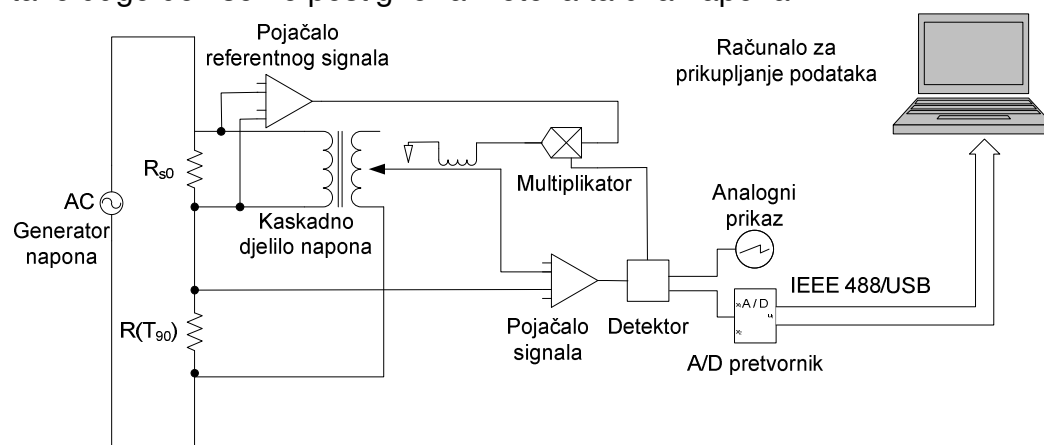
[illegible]

Pojačalo referentnog signala

Računalo za prikupljanje podataka

$R_{s0}$

AC

Generator napona

Kaskadno djelilo napona

Multiplikator

Analogni prikaz

IEEE 488/USB

$R(T_{90})$

Pojačalo signala

Detektor

A/D

A/D pretvornik